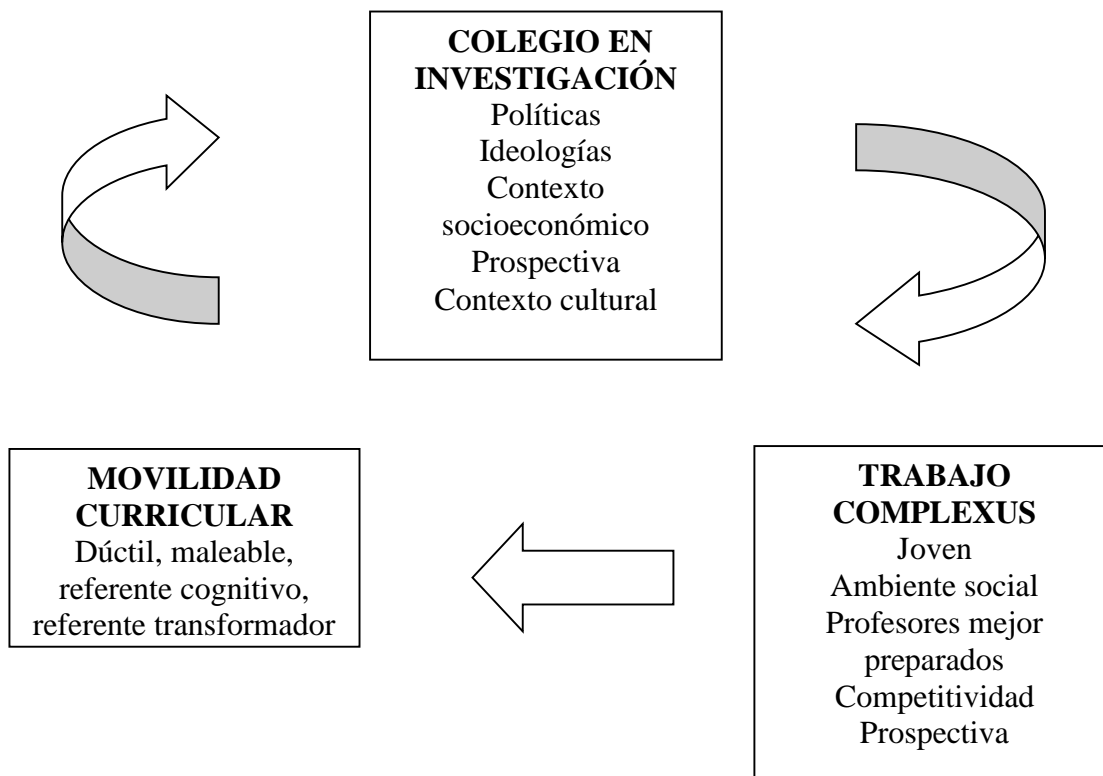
COLEGIO EN INVESTIGACIÓN
Políticas
Ideologías
Contexto socioeconómico
Prospectiva
Contexto cultural

MOVILIDAD CURRICULAR
Dúctil, maleable, referente cognitivo, referente transformador

TRABAJO COMPLEXUS
Joven
Ambiente social
Profesores mejor preparados
Competitividad
Prospectiva